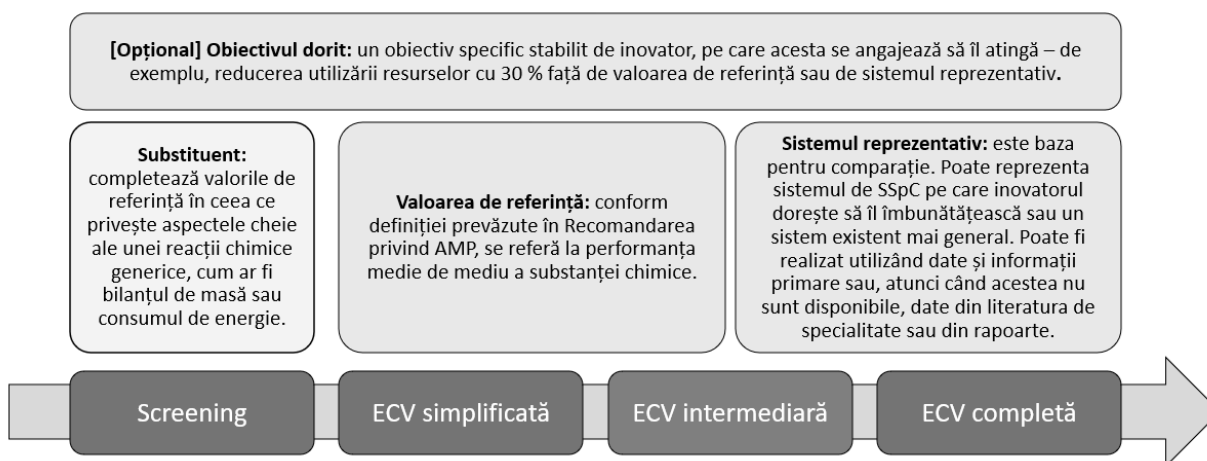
**[Opțional] Obiectivul dorit:** un obiectiv specific stabilit de inovator, pe care acesta se angajează să îl atingă – de exemplu, reducerea utilizării resurselor cu 30 % față de valoarea de referință sau de sistemul reprezentativ.

**Substituent:** completează valorile de referință în ceea ce privește aspectele cheie ale unei reacții chimice generice, cum ar fi bilanțul de masă sau consumul de energie.

**Valoarea de referință:** conform definiției prevăzute în Recomandarea privind AMP, se referă la performanța medie de mediu a substanței chimice.

**Sistemul reprezentativ:** este baza pentru comparație. Poate reprezenta sistemul de SSpC pe care inovatorul dorește să îl îmbunătățească sau un sistem existent mai general. Poate fi realizat utilizând date și informații primare sau, atunci când acestea nu sunt disponibile, date din literatura de specialitate sau din rapoarte.

Screening

ECV simplificată

ECV intermediară

ECV completă